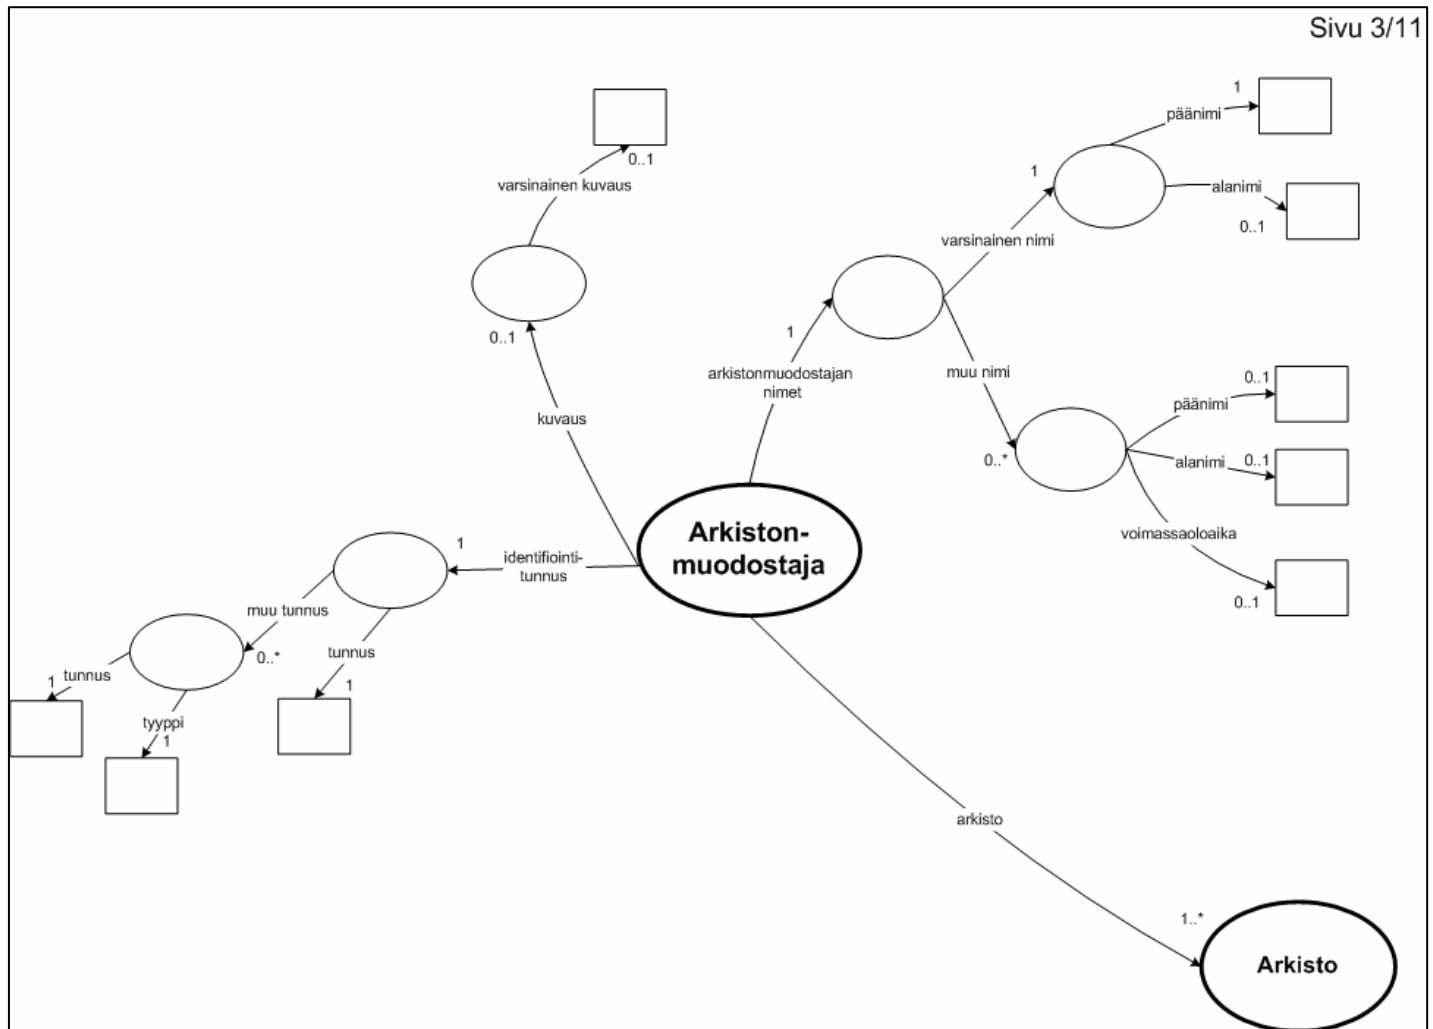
Sivu 3/11

0..1
varsinainen kuvaus
0..1
kuvaus

1
päänimi
1
alanimi
0..1
varsinainen nimi
1
arkistonmuodostajan nimet
muu nimi
0..1
päänimi
0..*
alanimi
0..1
voimassaoloaika
0..1

Arkistonmuodostaja

1
identifiointitunnus
muu tunnus
0..*
tunnus
1
tunnus
1
tyyppi
1

arkisto
1..*
Arkisto